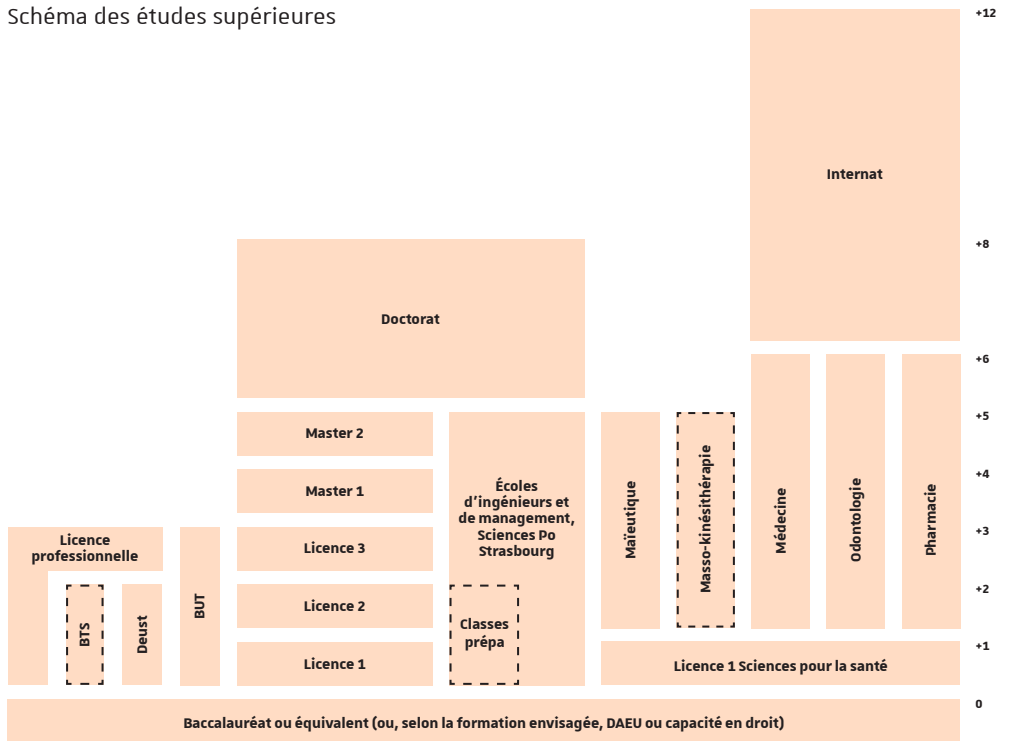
Schéma des études supérieures

+12

Internat

+8

Doctorat

+6

+5

Master 2

+4

Master 1

Écoles d'ingénieurs et de management, Sciences Po Strasbourg

Maïeutique

Masso-kinésithérapie

Médecine

Odontologie

Pharmacie

+3

Licence professionnelle

Licence 3

+2

BTS

Deust

BUT

Licence 2

Classes prépa

+1

Licence 1

Licence 1 Sciences pour la santé

0

Baccalauréat ou équivalent (ou, selon la formation envisagée, DAEU ou capacité en droit)